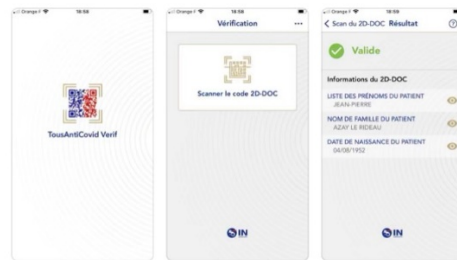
Orange F 18:58

TousAntiCovid Verif

Orange F 18:58

Vérification

Scanner le code 2D-DOC

IN

Orange F 18:58

Scan du 2D-DOC Résultat

Valide

Informations du 2D-DOC

LISTE DES PRÉNOMS DU PATIENT
JEAN-PIERRE

NOM DE FAMILLE DU PATIENT
AZAY LE RIDEAU

DATE DE NAISSANCE DU PATIENT
04/08/1952

IN